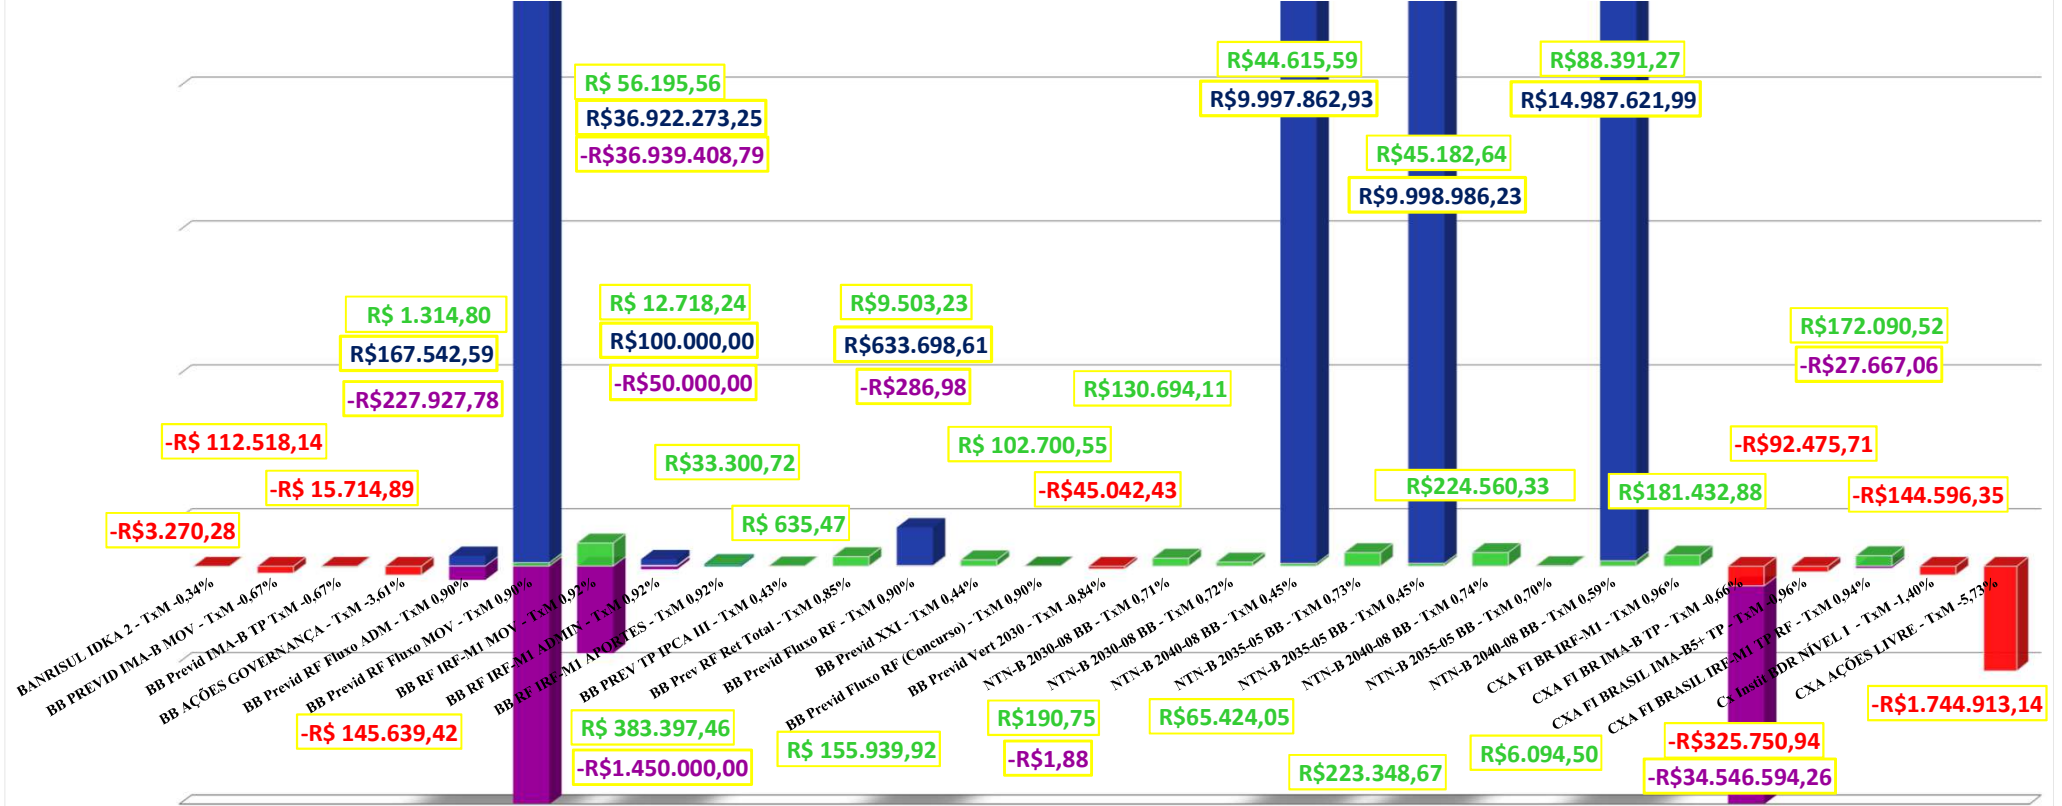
R$ 56.195,56
R$36.922.273,25
-R$36.939.408,79
R$44.615,59
R$9.997.862,93
R$88.391,27
R$14.987.621,99
R$45.182,64
R$9.998.986,23
R$ 1.314,80
R$167.542,59
-R$227.927,78
R$ 12.718,24
R$100.000,00
-R$50.000,00
R$9.503,23
R$633.698,61
-R$286,98
R$172.090,52
-R$27.667,06
R$130.694,11
-R$ 112.518,14
-R$ 15.714,89
-R$3.270,28
R$33.300,72
R$ 102.700,55
-R$45.042,43
-R$92.475,71
R$224.560,33
R$181.432,88
-R$144.596,35
R$ 635,47

BANRISUL IDKA 2 - TxM -0,34%
BB PREVID IMA-B MOV - TxM -0,67%
BB Previd IMA-B TP TxM -0,67%
BB AÇÕES GOVERNANÇA - TxM -3,61%
BB Previd RF Fluxo ADM - TxM 0,90%
BB Previd RF Fluxo MOV - TxM 0,90%
BB RF IRF-M1 MOV - TxM 0,92%
BB RF IRF-M1 ADMIN - TxM 0,92%
BB RF IRF-M1 APORTES - TxM 0,92%
BB PREV TP IPCA III - TxM 0,43%
BB Prev RF Ret Total - TxM 0,85%
BB Previd Fluxo RF - TxM 0,90%
BB Previd XXI - TxM 0,44%
BB Previd Fluxo RF (Concurso) - TxM 0,90%
BB Previd Vert 2030 - TxM -0,84%
NTN-B 2030-08 BB - TxM 0,71%
NTN-B 2030-08 BB - TxM 0,72%
NTN-B 2040-08 BB - TxM 0,45%
NTN-B 2035-05 BB - TxM 0,73%
NTN-B 2035-05 BB - TxM 0,45%
NTN-B 2040-08 BB - TxM 0,74%
NTN-B 2035-05 BB - TxM 0,70%
NTN-B 2040-08 BB - TxM 0,59%
CXA FI BR IRF-M1 - TxM 0,96%
CXA FI BR IMA-B TP - TxM -0,66%
CXA FI BRASIL IMA-B5+ TP - TxM -0,96%
CXA FI BRASIL IRFM1 TP RF - TxM 0,94%
Cx Instit BDR NÍVEL I - TxM -1,40%
CXA AÇÕES LIVRE - TxM -5,73%

-R$ 145.639,42
R$ 383.397,46
-R$1.450.000,00
R$ 155.939,92
R$190,75
-R$1,88
R$65.424,05
R$223.348,67
R$6.094,50
-R$325.750,94
-R$34.546.594,26
-R$1.744.913,14